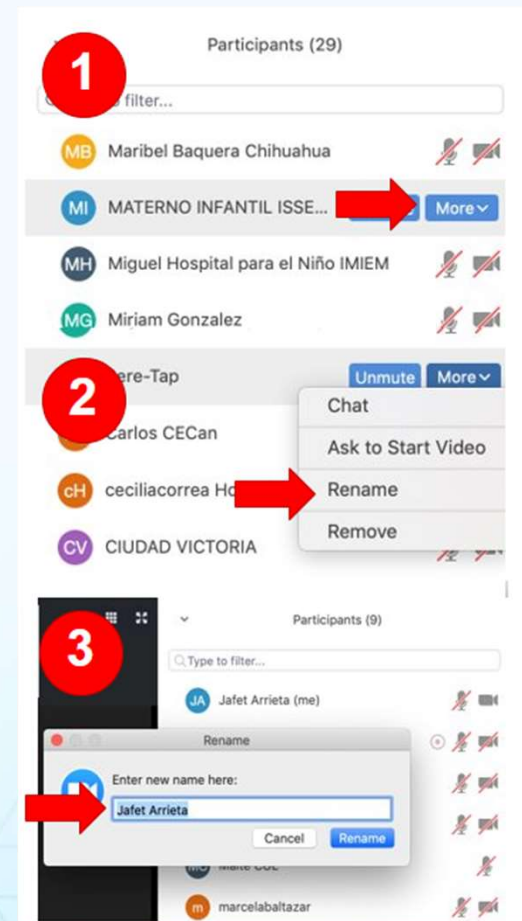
1

Participants (29)

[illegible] filter...

MB Maribel Baquera Chihuahua

MI MATERNO INFANTIL ISSE... More

MH Miguel Hospital para el Niño IMIEM

MG Miriam Gonzalez

2

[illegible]ere-Tap Unmute More

Carlos CECan

cH ceciliacorrea Ho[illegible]

CV CIUDAD VICTORIA

Chat

Ask to Start Video

Rename

Remove

3

Participants (9)

Type to filter...

JA Jafet Arrieta (me)

Rename

Enter new name here:

Jafet Arrieta

Cancel Rename

Maite COL

m marcelabaltazar